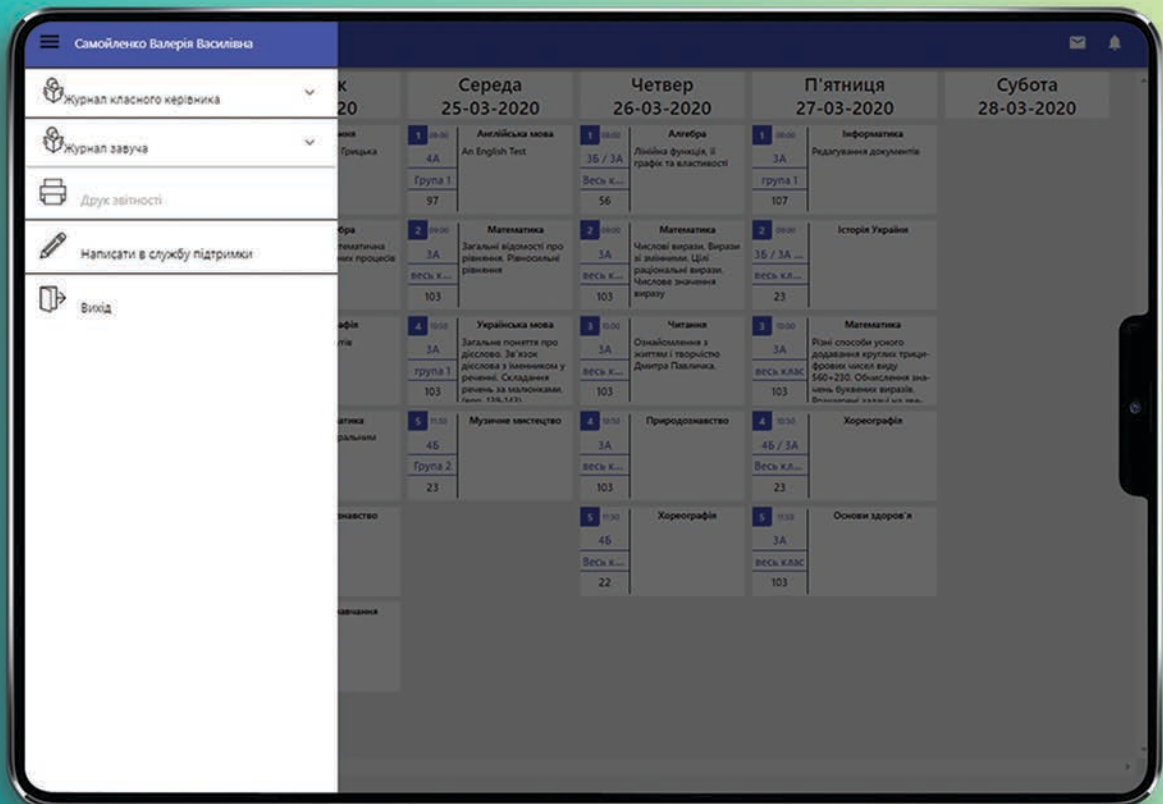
Самойленко Валерія Василівна

Журнал класного керівника

Журнал завуча

Друк звітності

Написати в службу підтримки

Вихід

к
20

иння
Грицька

бра
тематична
них процесів

афія
тів

матика
ральним

знавство

навчання

Середа
25-03-2020

1 08:00
4А
Група 1
97
Англійська мова
An English Test

2 09:00
3А
весь к...
103
Математика
Загальні відомості про рівняння. Рівносильні рівняння

4 10:50
3А
група 1
103
Українська мова
Загальне поняття про дієслово. Зв'язок дієслова з іменником у реченні. Складання речень за малюнками. (впр. 139-143)

5 11:50
4Б
Група 2
23
Музичне мистецтво

Четвер
26-03-2020

1 08:00
3Б / 3А
Весь к...
56
Алгебра
Лінійна функція, її графік та властивості

2 09:00
3А
весь к...
103
Математика
Числові вирази. Вирази зі змінними. Цілі раціональні вирази. Числове значення виразу

3 10:00
3А
весь к...
103
Читання
Ознайомлення з життям і творчістю Дмитра Павличка.

4 10:50
3А
весь к...
103
Природознавство

5 11:50
4Б
Весь к...
22
Хореографія

П'ятниця
27-03-2020

1 08:00
3А
група 1
107
Інформатика
Редагування документів

2 09:00
3Б / 3А ...
весь кла...
23
Історія України

3 10:00
3А
весь клас
103
Математика
Різні способи усного додавання круглих трицифрових чисел виду 560+230. Обчислення значень буквених виразів. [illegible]

4 10:50
4Б / 3А
Весь кл...
23
Хореографія

5 11:50
3А
весь клас
103
Основи здоров'я

Субота
28-03-2020